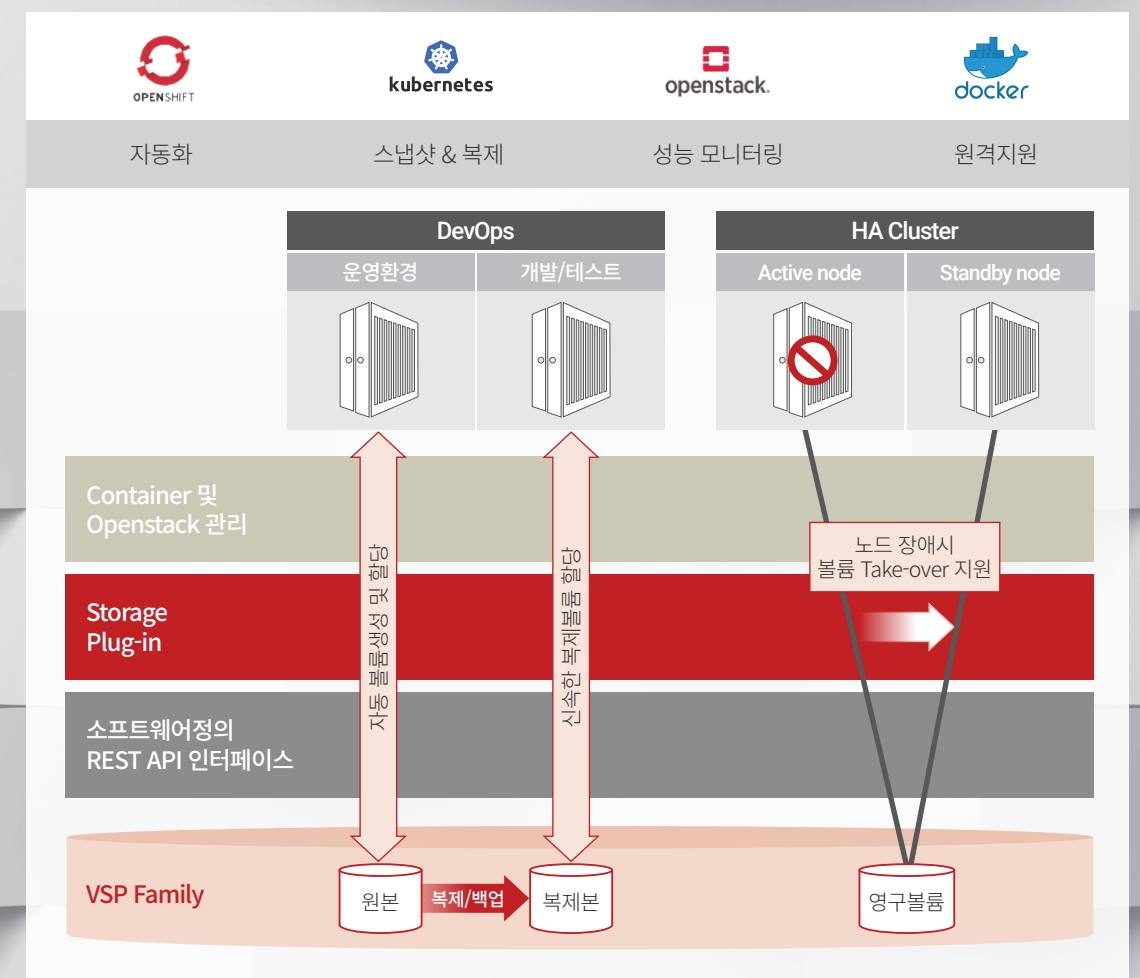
OPENSHIFT

kubernetes

openstack.

docker

자동화

스냅샷 & 복제

성능 모니터링

원격지원

DevOps

운영환경

개발/테스트

HA Cluster

Active node

Standby node

Container 및
Openstack 관리

Storage
Plug-in

소프트웨어정의
REST API 인터페이스

자동 볼륨생성 및 할당

신속한 복제볼륨 할당

노드 장애시
볼륨 Take-over 지원

VSP Family

원본

복제/백업

복제본

영구볼륨